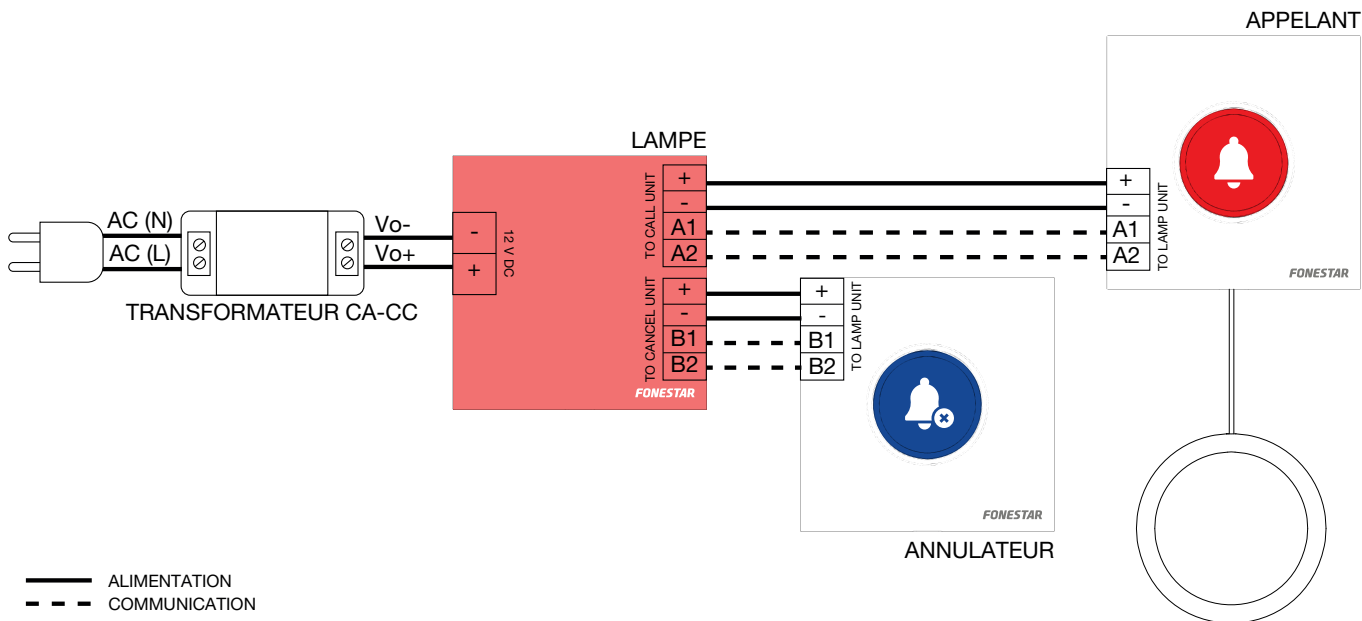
APPELANT

LAMPE

AC (N)
AC (L)

Vo-
Vo+

TRANSFORMATEUR CA-CC

-
+
12 V DC

TO CALL UNIT
+
-
A1
A2

TO CANCEL UNIT
+
-
B1
B2

FONESTAR

+
-
A1
A2
TO LAMP UNIT

FONESTAR

+
-
B1
B2
TO LAMP UNIT

FONESTAR

ANNULATEUR

ALIMENTATION
COMMUNICATION